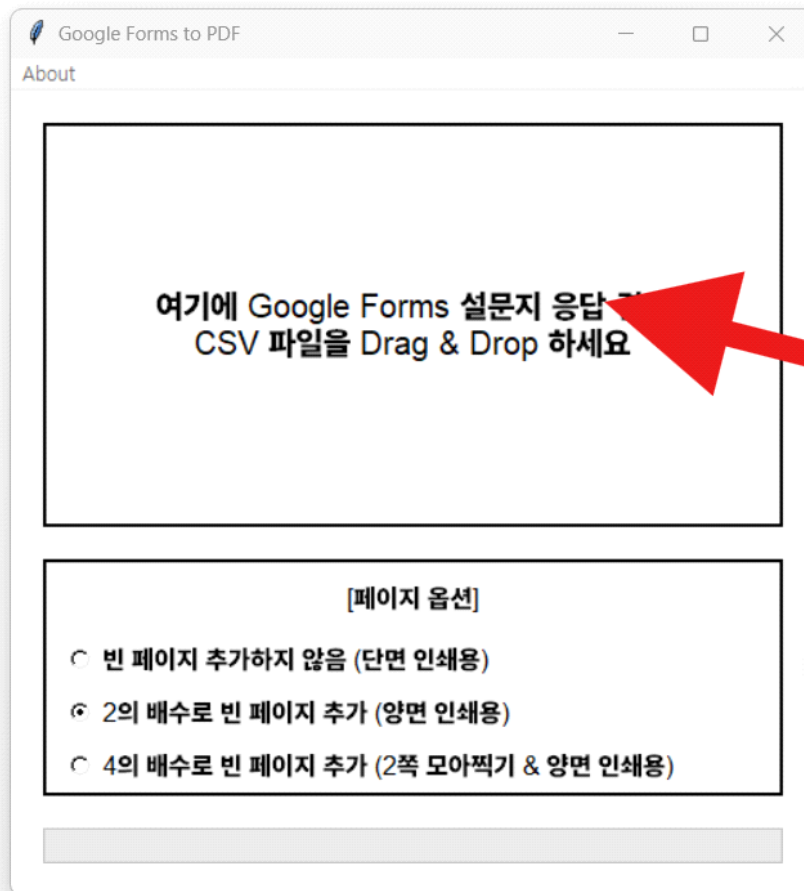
Google Forms to PDF

About

여기에 Google Forms 설문지 응답 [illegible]
CSV 파일을 Drag & Drop 하세요

[페이지 옵션]

빈 페이지 추가하지 않음 (단면 인쇄용)

2의 배수로 빈 페이지 추가 (양면 인쇄용)

4의 배수로 빈 페이지 추가 (2쪽 모아찍기 & 양면 인쇄용)